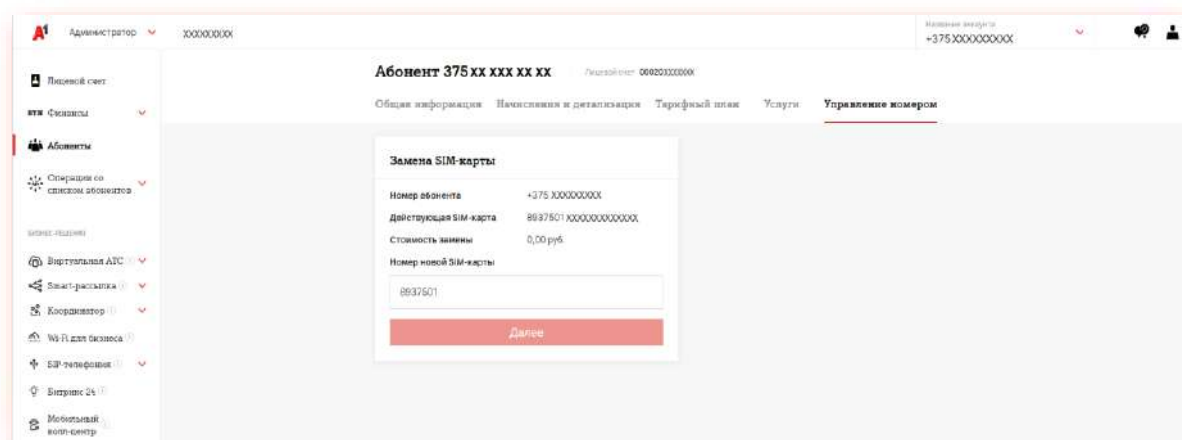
A1 Администратор XXXXXXXX

Название аккаунта +375 XXXXXXXXX

Лицевой счет

Финансы

Абоненты

Операции со списком абонентов

Бизнес-решения

Виртуальная АТС

Smart-рассылка

Координатор

Wi-Fi для бизнеса

SIP-телефония

Битрикс 24

Мобильный колл-центр

Абонент 375 XX XXX XX XX Лицевой счет 00020XXXXXX

Общая информация Начисления и детализация Тарифный план Услуги Управление номером

Замена SIM-карты

Номер абонента +375 XXXXXXXXX

Действующая SIM-карта 8937501 XXXXXXXXXXXX

Стоимость замены 0,00 руб.

Номер новой SIM-карты

8937501

Далее